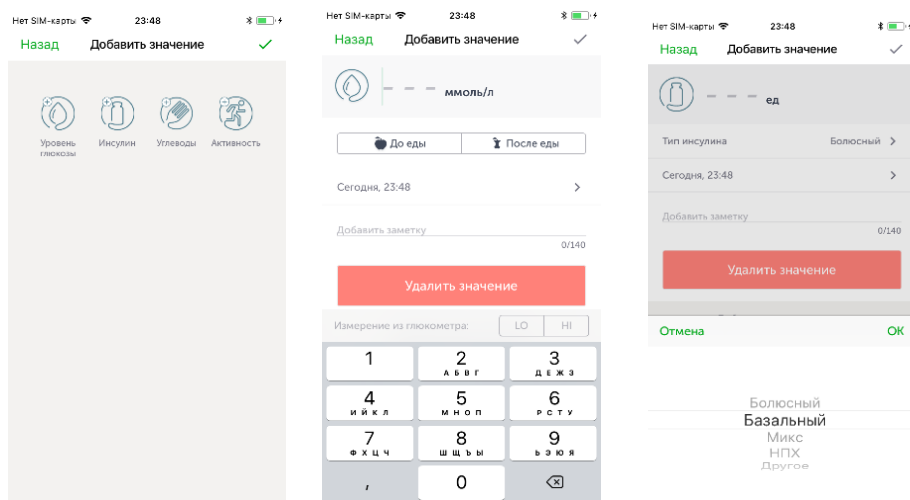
Нет SIM-карты 23:48

Назад Добавить значение ✓

Уровень глюкозы
Инсулин
Углеводы
Активность

Нет SIM-карты 23:48

Назад Добавить значение ✓

– – – ммоль/л

До еды
После еды

Сегодня, 23:48 >

Добавить заметку
0/140

Удалить значение

Измерение из глюкометра: LO HI

1
2 АБВГ
3 ДЕЖЗ
4 ИЙКЛ
5 МНОП
6 РСТУ
7 ФХЦЧ
8 ШЩЪЫ
9 ЬЭЮЯ
,
0

Нет SIM-карты 23:48

Назад Добавить значение ✓

– – – ед

Тип инсулина Болюсный >

Сегодня, 23:48 >

Добавить заметку
0/140

Удалить значение

Отмена ОК

Болюсный
Базальный
Микс
НПХ
Другое